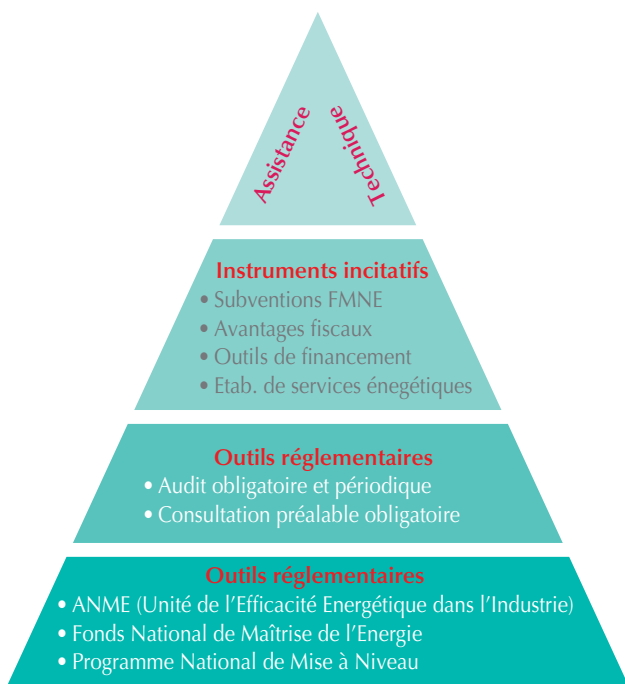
Assistance Technique

Instruments incitatifs
• Subventions FMNE
• Avantages fiscaux
• Outils de financement
• Etab. de services énegétiques

Outils réglementaires
• Audit obligatoire et périodique
• Consultation préalable obligatoire

Outils réglementaires
• ANME (Unité de l'Efficacité Energétique dans l'Industrie)
• Fonds National de Maîtrise de l'Energie
• Programme National de Mise à Niveau